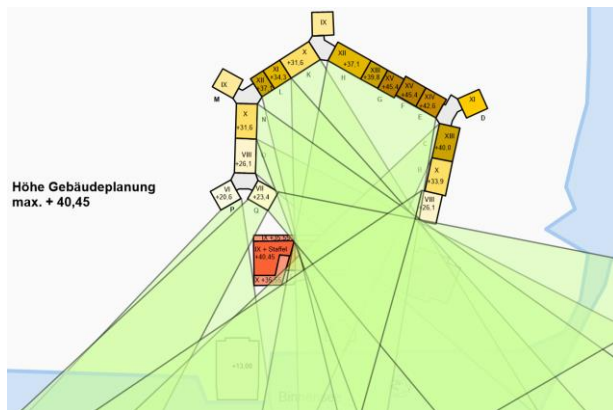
IX

X
+31.6

XII
+37.1

XIII
+39.8

XV
+45.4

XIV
+42.6

XI

D

IX

M

XII
+34.3

XII
+37

K

H

G

F

E

L

X
+31.9

N

VIII
+26.1

XIII
+40.9

X
+33.9

VIII
+26.1

VI
+20.6

VII
+23.4

P

Q

Höhe Gebäudeplanung
max. + 40,45

IX + Staffel
+40.85

X +35

+13.69